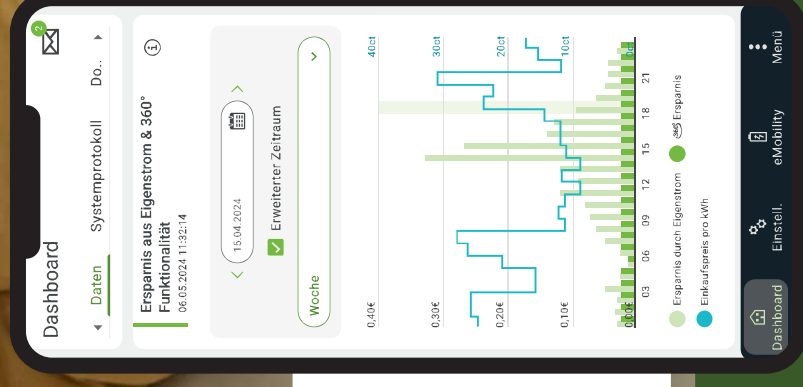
Dashboard

2

Daten

Systemprotokoll

Do..

Ersparnis aus Eigenstrom & 360° Funktionalität

06.05.2024 11:32:14

15.04.2024

Erweiterter Zeitraum

Woche

0,40€

0,30€

0,20€

0,10€

0,00€

40ct

30ct

20ct

10ct

0ct

03

06

09

12

15

18

21

Ersparnis durch Eigenstrom

Ersparnis

Einkaufspreis pro kWh

Dashboard

Einstell.

eMobility

Menü